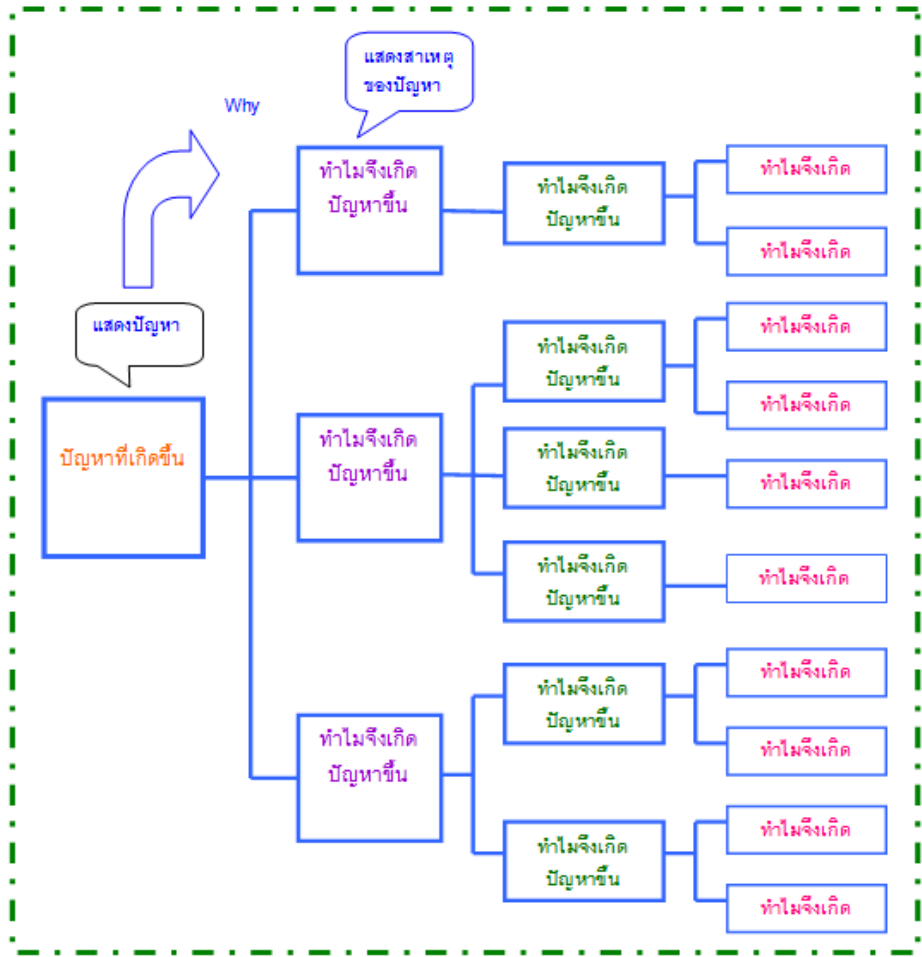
แสดงสาเหตุของปัญหา

Why

ทำไมจึงเกิดปัญหาขึ้น

ทำไมจึงเกิดปัญหาขึ้น

ทำไมจึงเกิด

ทำไมจึงเกิด

แสดงปัญหา

ทำไมจึงเกิดปัญหาขึ้น

ทำไมจึงเกิด

ทำไมจึงเกิด

ปัญหาที่เกิดขึ้น

ทำไมจึงเกิดปัญหาขึ้น

ทำไมจึงเกิดปัญหาขึ้น

ทำไมจึงเกิด

ทำไมจึงเกิดปัญหาขึ้น

ทำไมจึงเกิด

ทำไมจึงเกิดปัญหาขึ้น

ทำไมจึงเกิด

ทำไมจึงเกิด

ทำไมจึงเกิดปัญหาขึ้น

ทำไมจึงเกิดปัญหาขึ้น

ทำไมจึงเกิด

ทำไมจึงเกิด